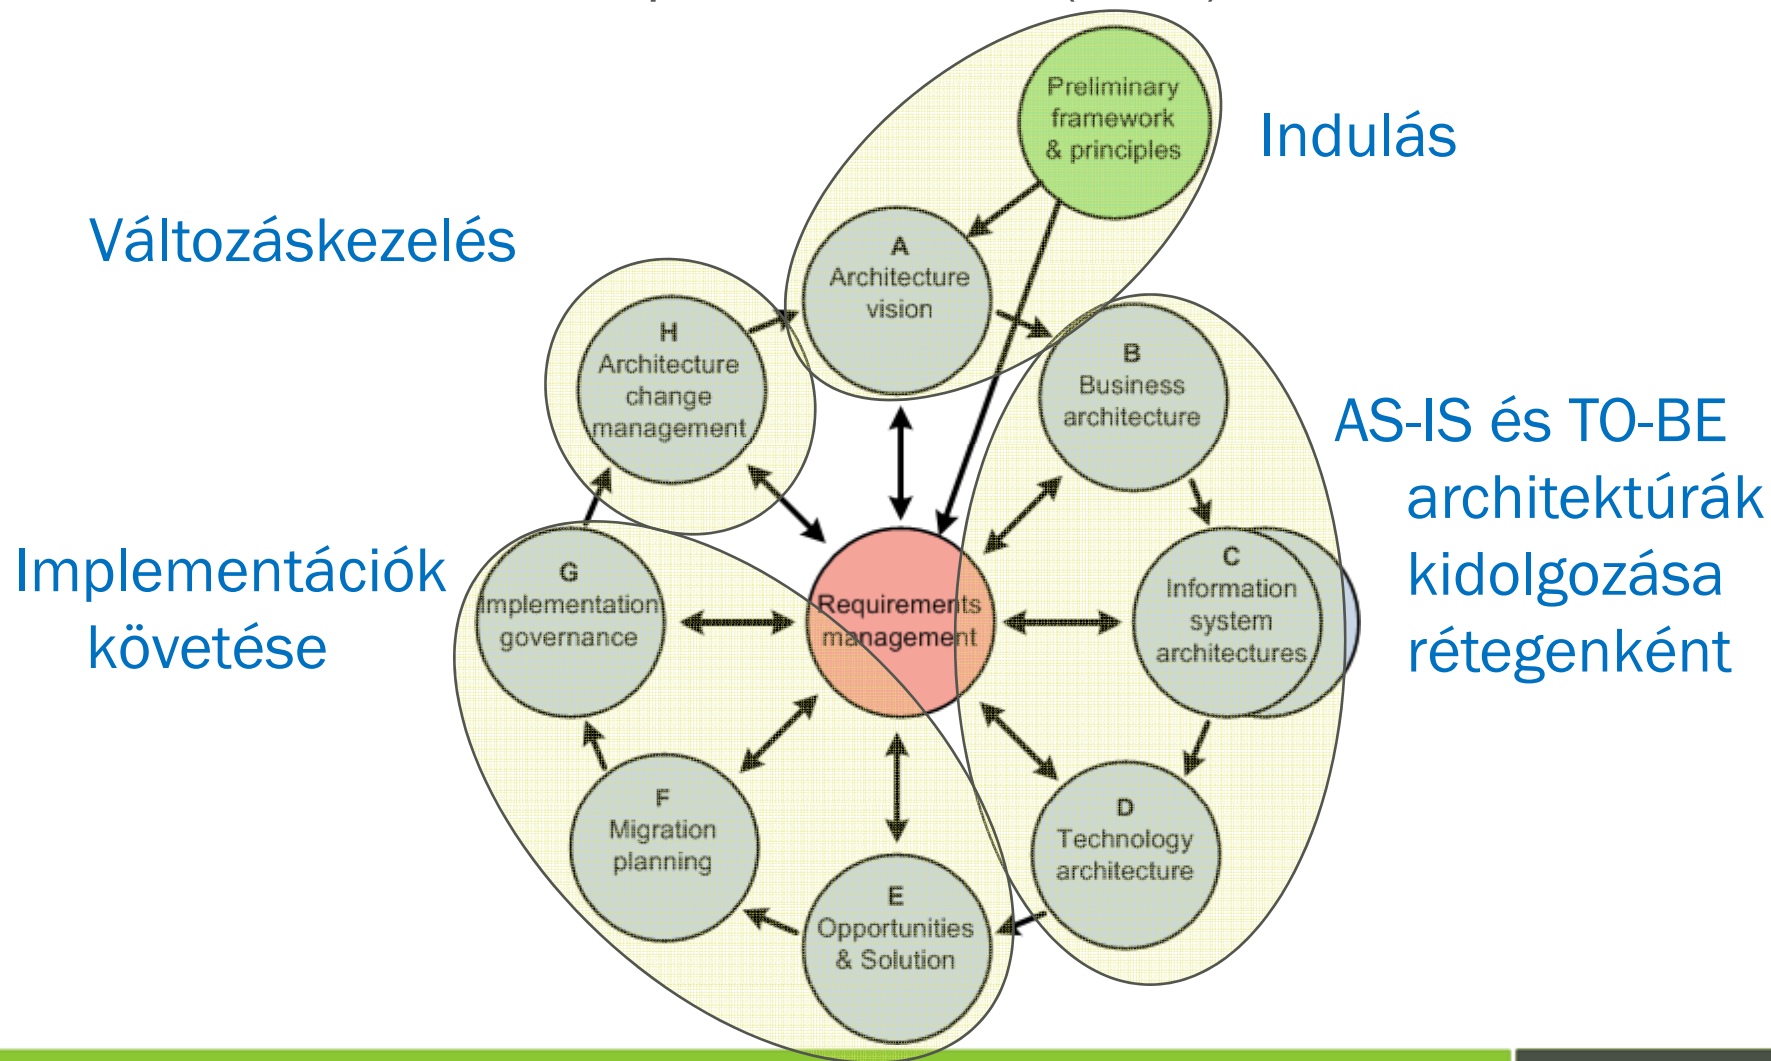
Indulás

Változáskezelés

AS-IS és TO-BE architektúrák kidolgozása rétegenként

Implementációk követése

Preliminary framework & principles

A
Architecture vision

H
Architecture change management

B
Business architecture

C
Information system architectures

Requirements management

G
Implementation governance

F
Migration planning

E
Opportunities & Solution

D
Technology architecture